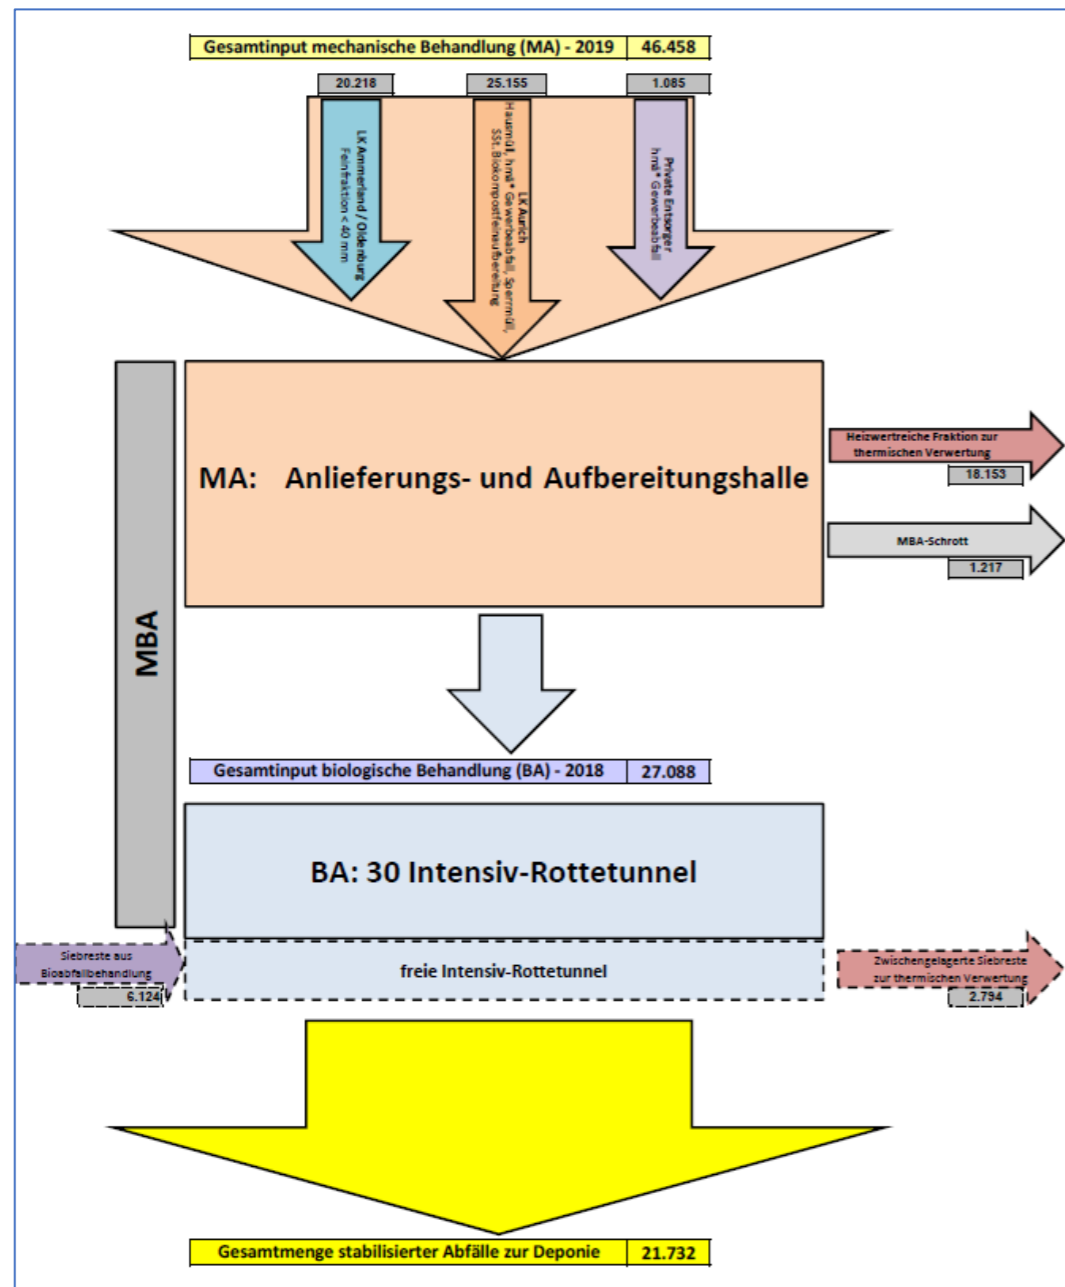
Gesamtinput mechanische Behandlung (MA) - 2019 | 46.458

20.218

25.155

1.085

LK Ammerland / Oldenburg
Feinfraktion < 40 mm

LK Aurich
Hausmüll, hmä* Gewerbeabfall, Sperrmüll, SSt. Biokompostfeinaufbereitung

Private Entsorger
hmä* Gewerbeabfall

MBA

MA: Anlieferungs- und Aufbereitungshalle

Heizwertreiche Fraktion zur thermischen Verwertung

18.153

MBA-Schrott

1.217

Gesamtinput biologische Behandlung (BA) - 2018 | 27.088

BA: 30 Intensiv-Rottetunnel

Siebreste aus Bioabfallbehandlung

6.124

freie Intensiv-Rottetunnel

Zwischengelagerte Siebreste zur thermischen Verwertung

2.794

Gesamtmenge stabilisierter Abfälle zur Deponie | 21.732